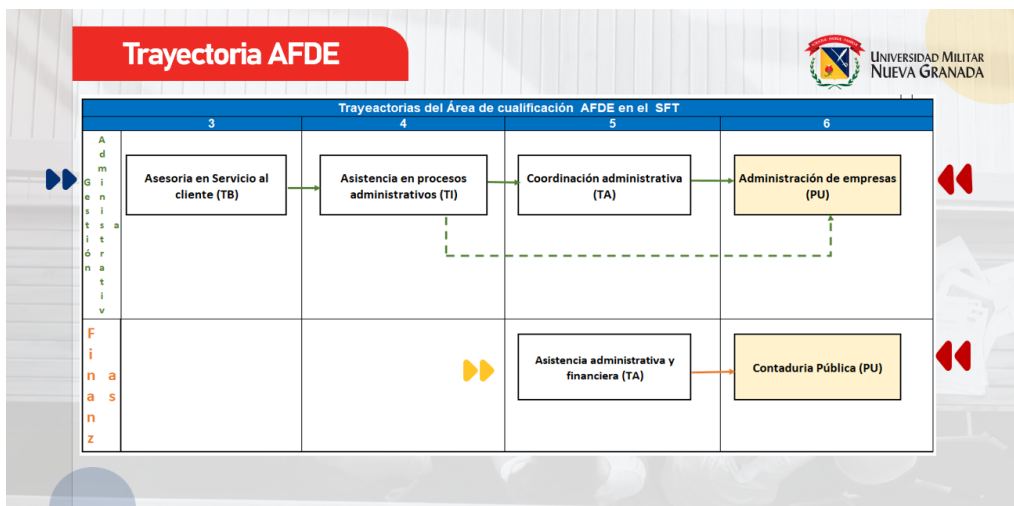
Trayectoria AFDE

UNIVERSIDAD MILITAR NUEVA GRANADA

Trayeactorias del Área de cualificación AFDE en el SFT

| | 3 | 4 | 5 | 6 |
|---|---|---|---|---|
| Gestión Administrativa | Asesoria en Servicio al cliente (TB) | Asistencia en procesos administrativos (TI) | Coordinación administrativa (TA) | Administración de empresas (PU) |
| Finanzas | | | Asistencia administrativa y financiera (TA) | Contaduria Pública (PU) |